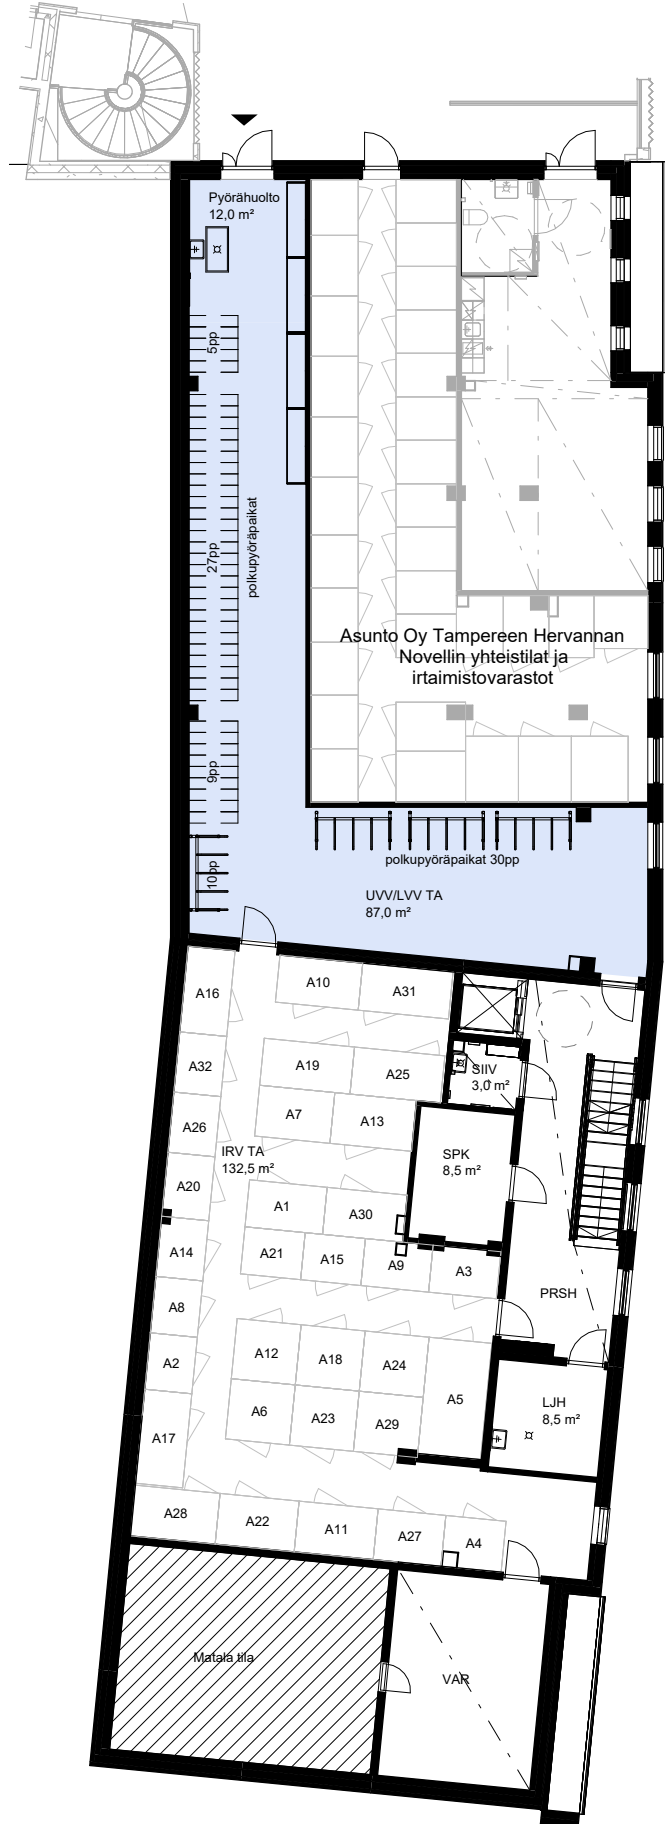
Pyörähuolto
12,0 m²

5pp

27pp

polkupyöräpaikat

9pp

10pp

Asunto Oy Tampereen Hervannan Novellin yhteistilat ja irtaimistovarastot

polkupyöräpaikat 30pp

UVV/LVV TA
87,0 m²

A16
A10
A31
A32
A19
A25
SIIV
3,0 m²
A26
A7
A13
IRV TA
132,5 m²
SPK
8,5 m²
A20
A1
A30
A14
A21
A15
A9
A3
PRSH
A8
A12
A18
A24
A2
A5
LJH
8,5 m²
A6
A23
A29
A17
A28
A22
A11
A27
A4

Matala tila
VAR